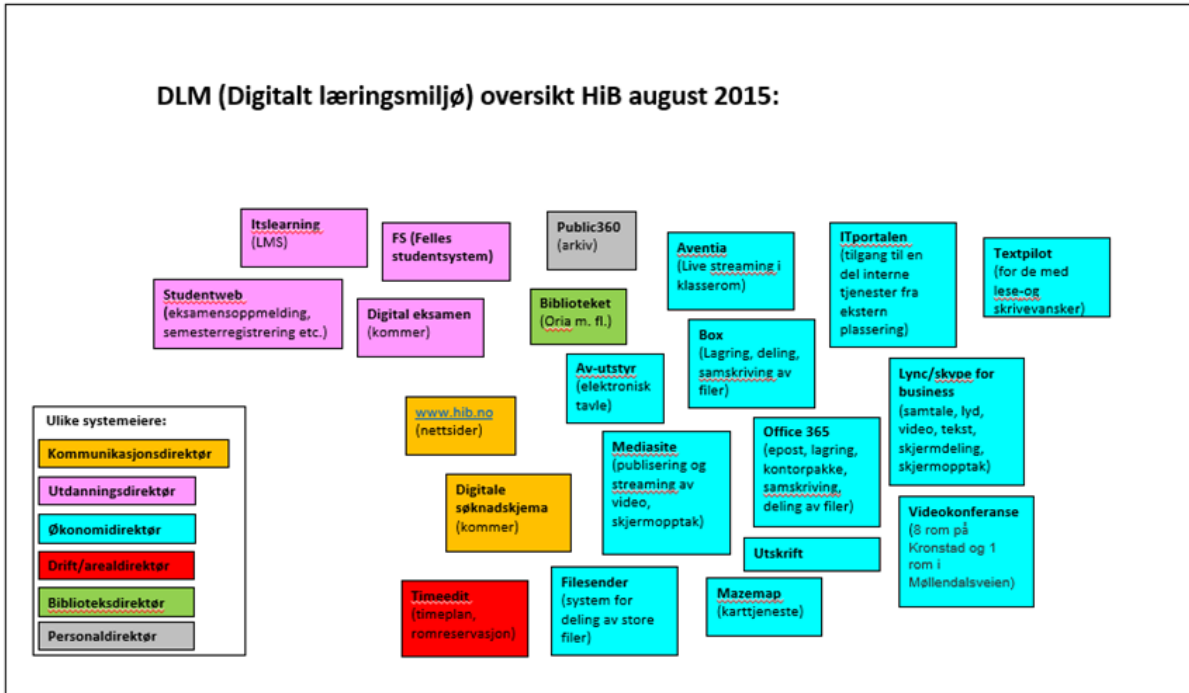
DLM (Digitalt læringsmiljø) oversikt HiB august 2015:

Itslearning (LMS)

FS (Felles studentsystem)

Public360 (arkiv)

Aventia (Live streaming i klasserom)

ITportalen (tilgang til en del interne tjenester fra ekstern plassering)

Textpilot (for de med lese-og skrivevansker)

Studentweb (eksamensoppmelding, semesterregistrering etc.)

Digital eksamen (kommer)

Biblioteket (Oria m. fl.)

Box (Lagring, deling, samskriving av filer)

Av-utstyr (elektronisk tavle)

Lync/skype for business (samtale, lyd, video, tekst, skjermdeling, skjermopptak)

Ulike systemeiere:

Kommunikasjonsdirektør

Utdanningsdirektør

Økonomidirektør

Drift/arealdirektør

Biblioteksdirektør

Personaldirektør

www.hib.no (nettsider)

Mediasite (publisering og streaming av video, skjermopptak)

Office 365 (epost, lagring, kontorpakke, samskriving, deling av filer)

Digitale søknadskjema (kommer)

Videokonferanse (8 rom på Kronstad og 1 rom i Møllendalsveien)

Utskrift

Timeedit (timeplan, romreservasjon)

Filesender (system for deling av store filer)

Mazemap (karttjeneste)